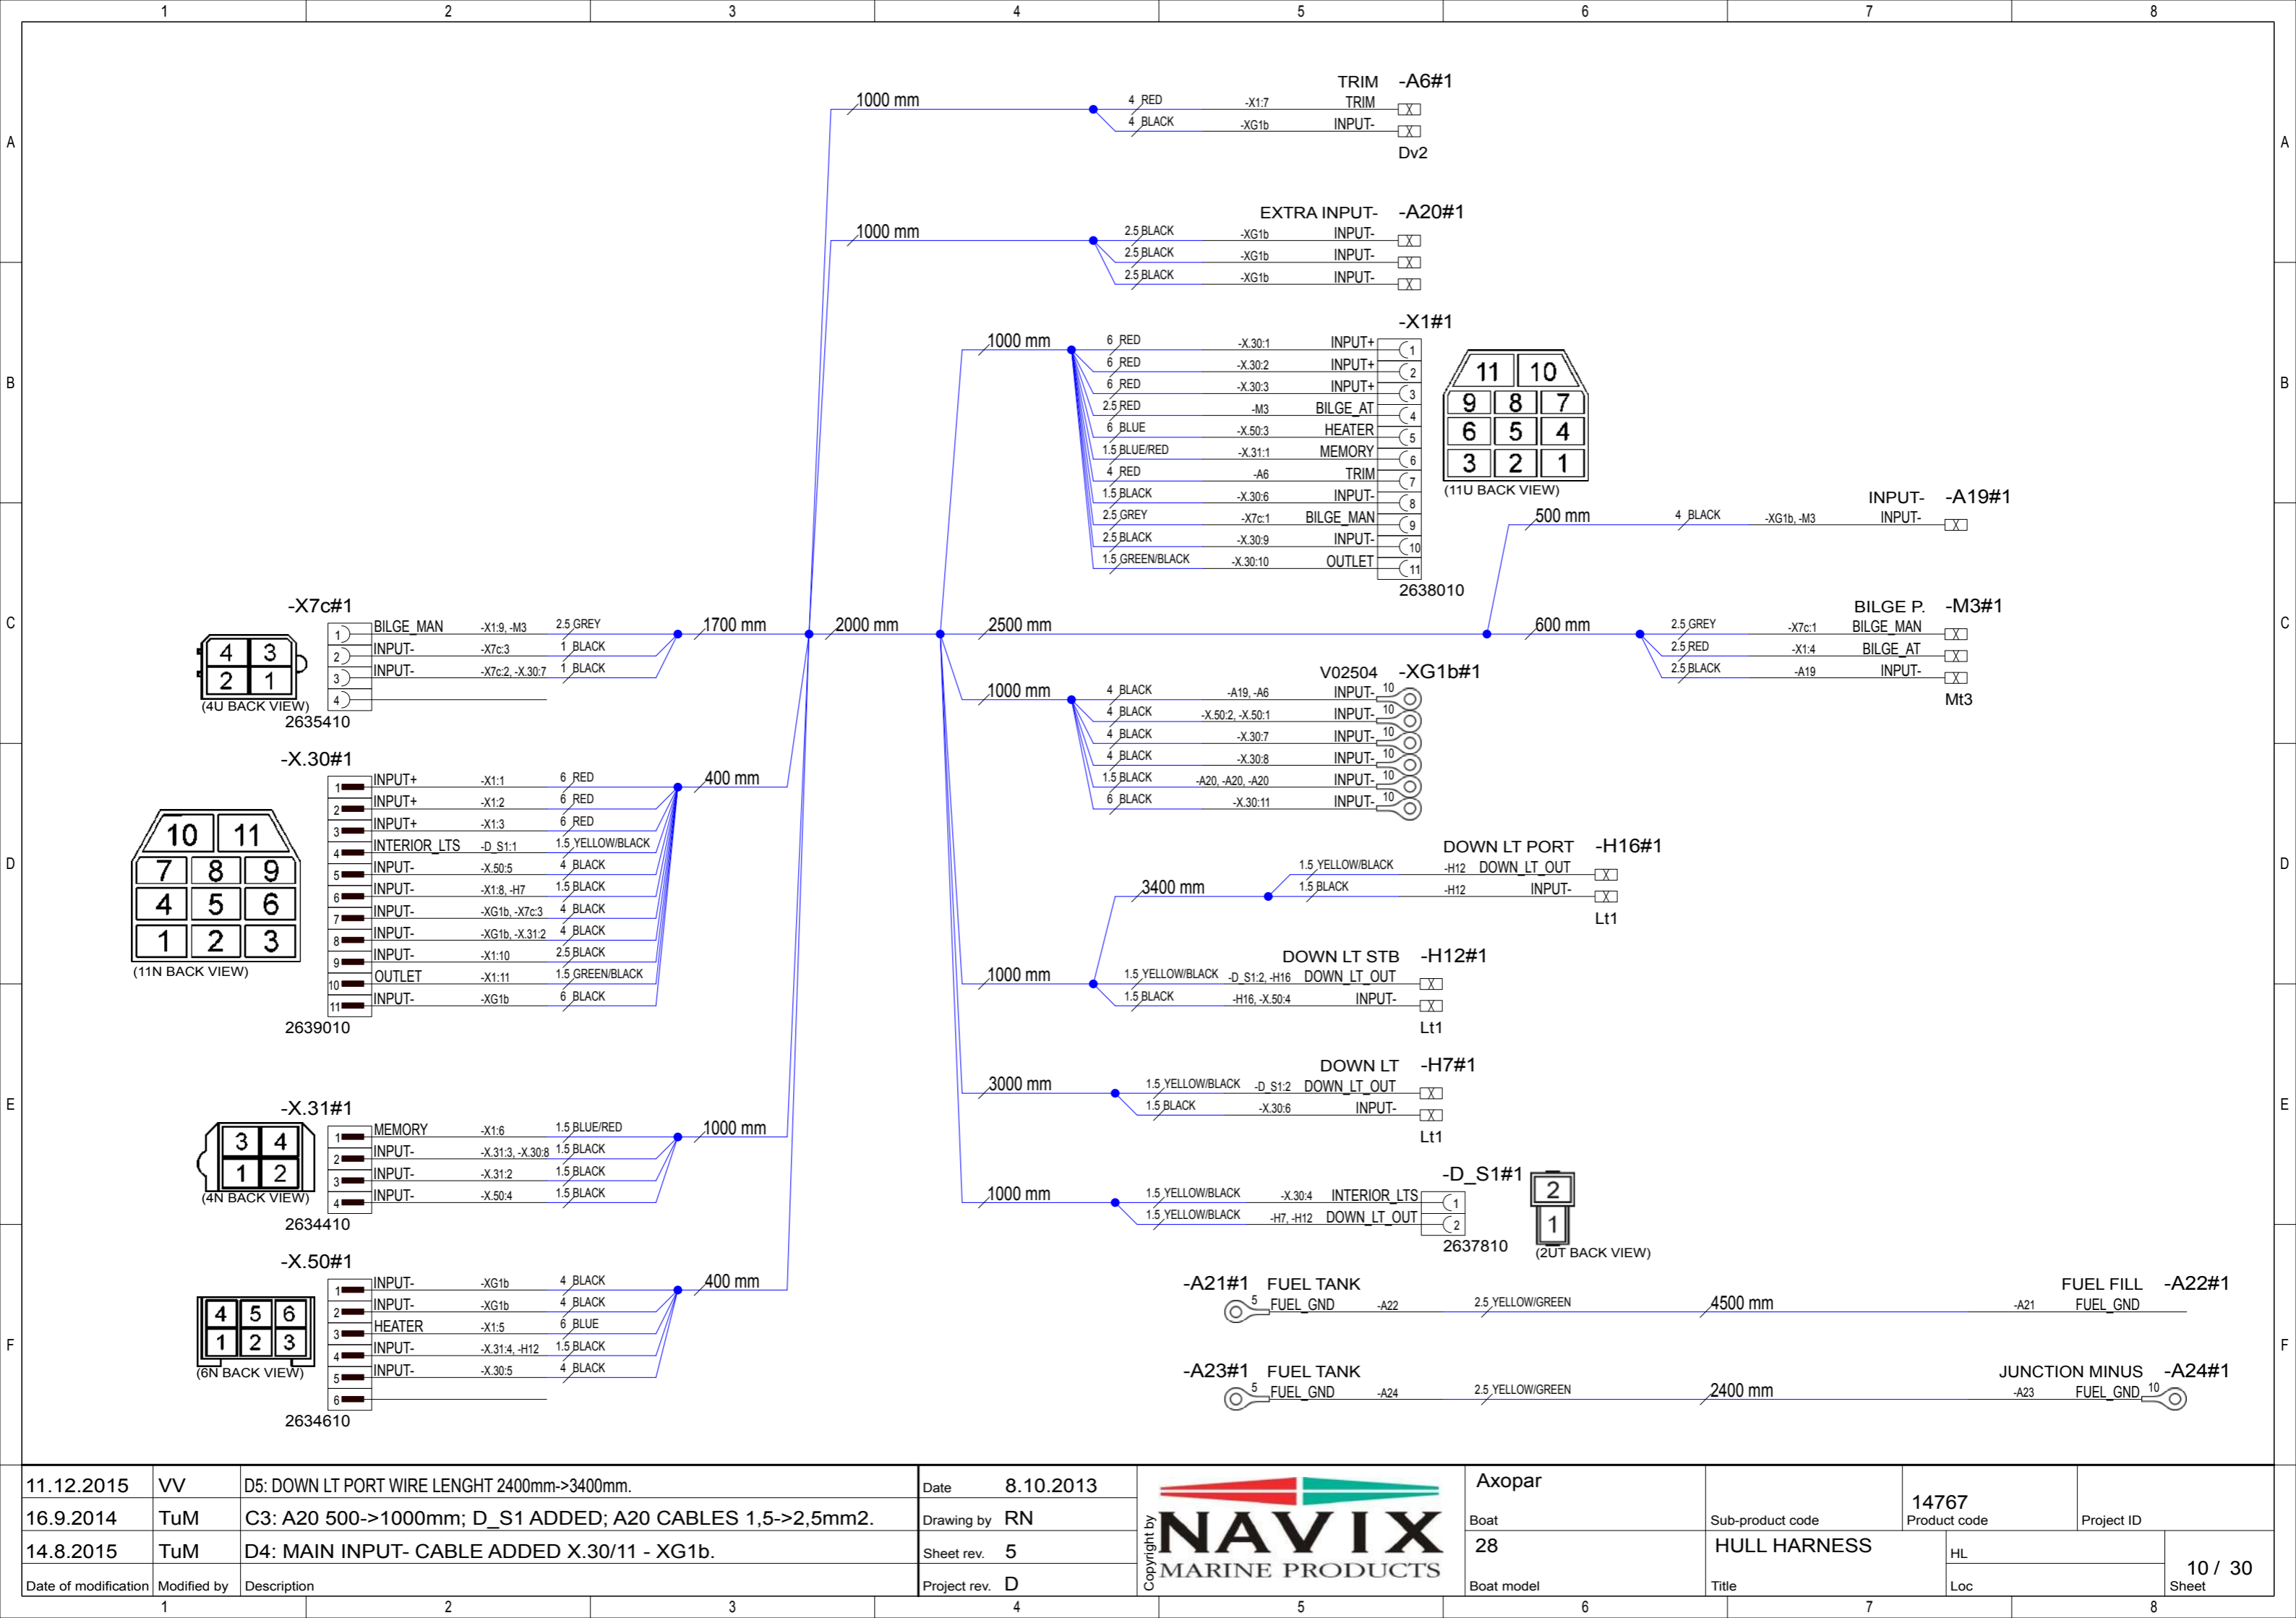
1 2 3 4 5 6 7 8

A B C D E F

1000 mm
4 RED -X1:7 TRIM
4 BLACK -XG1b INPUT-
TRIM -A6#1
Dv2

1000 mm
EXTRA INPUT- -A20#1
2.5 BLACK -XG1b INPUT-
2.5 BLACK -XG1b INPUT-
2.5 BLACK -XG1b INPUT-

-X1#1
1000 mm
6 RED -X.30:1 INPUT+ 1
6 RED -X.30:2 INPUT+ 2
6 RED -X.30:3 INPUT+ 3
2.5 RED -M3 BILGE_AT 4
6 BLUE -X.50:3 HEATER 5
1.5 BLUE/RED -X.31:1 MEMORY 6
4 RED -A6 TRIM 7
1.5 BLACK -X.30:6 INPUT- 8
2.5 GREY -X7c:1 BILGE_MAN 9
2.5 BLACK -X.30:9 INPUT- 10
1.5 GREEN/BLACK -X.30:10 OUTLET 11
2638010

11 10
9 8 7
6 5 4
3 2 1
(11U BACK VIEW)

INPUT- -A19#1
500 mm
4 BLACK -XG1b, -M3 INPUT-

-X7c#1
4 3
2 1
(4U BACK VIEW)
2635410
1 BILGE_MAN -X1:9, -M3 2.5 GREY
2 INPUT- -X7c:3 1 BLACK
3 INPUT- -X7c:2, -X.30:7 1 BLACK
4
1700 mm
2000 mm
2500 mm
600 mm

BILGE P. -M3#1
2.5 GREY -X7c:1 BILGE_MAN
2.5 RED -X1:4 BILGE_AT
2.5 BLACK -A19 INPUT-
Mt3

V02504 -XG1b#1
1000 mm
4 BLACK -A19, -A6 INPUT- 10
4 BLACK -X.50:2, -X.50:1 INPUT- 10
4 BLACK -X.30:7 INPUT- 10
4 BLACK -X.30:8 INPUT- 10
1.5 BLACK -A20, -A20, -A20 INPUT- 10
6 BLACK -X.30:11 INPUT- 10

-X.30#1
10 11
7 8 9
4 5 6
1 2 3
(11N BACK VIEW)
2639010
1 INPUT+ -X1:1 6 RED
2 INPUT+ -X1:2 6 RED
3 INPUT+ -X1:3 6 RED
4 INTERIOR_LTS -D_S1:1 1.5 YELLOW/BLACK
5 INPUT- -X.50:5 4 BLACK
6 INPUT- -X1:8, -H7 1.5 BLACK
7 INPUT- -XG1b, -X7c:3 4 BLACK
8 INPUT- -XG1b, -X.31:2 4 BLACK
9 INPUT- -X1:10 2.5 BLACK
10 OUTLET -X1:11 1.5 GREEN/BLACK
11 INPUT- -XG1b 6 BLACK
400 mm

DOWN LT PORT -H16#1
3400 mm
1.5 YELLOW/BLACK -H12 DOWN_LT_OUT
1.5 BLACK -H12 INPUT-
Lt1

DOWN LT STB -H12#1
1000 mm
1.5 YELLOW/BLACK -D_S1:2, -H16 DOWN_LT_OUT
1.5 BLACK -H16, -X.50:4 INPUT-
Lt1

DOWN LT -H7#1
3000 mm
1.5 YELLOW/BLACK -D_S1:2 DOWN_LT_OUT
1.5 BLACK -X.30:6 INPUT-
Lt1

-X.31#1
3 4
1 2
(4N BACK VIEW)
2634410
1 MEMORY -X1:6 1.5 BLUE/RED
2 INPUT- -X.31:3, -X.30:8 1.5 BLACK
3 INPUT- -X.31:2 1.5 BLACK
4 INPUT- -X.50:4 1.5 BLACK
1000 mm

-D_S1#1
1000 mm
1.5 YELLOW/BLACK -X.30:4 INTERIOR_LTS 1
1.5 YELLOW/BLACK -H7, -H12 DOWN_LT_OUT 2
2637810
2
1
(2UT BACK VIEW)

-X.50#1
4 5 6
1 2 3
(6N BACK VIEW)
2634610
1 INPUT- -XG1b 4 BLACK
2 INPUT- -XG1b 4 BLACK
3 HEATER -X1:5 6 BLUE
4 INPUT- -X.31:4, -H12 1.5 BLACK
5 INPUT- -X.30:5 4 BLACK
6
400 mm

-A21#1 FUEL TANK
5 FUEL_GND -A22 2.5 YELLOW/GREEN 4500 mm -A21 FUEL_GND
FUEL FILL -A22#1

-A23#1 FUEL TANK
5 FUEL_GND -A24 2.5 YELLOW/GREEN 2400 mm -A23 FUEL_GND 10
JUNCTION MINUS -A24#1

| 11.12.2015 | VV | D5: DOWN LT PORT WIRE LENGHT 2400mm->3400mm. |
|---|---|---|
| 16.9.2014 | TuM | C3: A20 500->1000mm; D_S1 ADDED; A20 CABLES 1,5->2,5mm2. |
| 14.8.2015 | TuM | D4: MAIN INPUT- CABLE ADDED X.30/11 - XG1b. |
| Date of modification | Modified by | Description |

Date 8.10.2013
Drawing by RN
Sheet rev. 5
Project rev. D
Copyright by
NAVIX
MARINE PRODUCTS
Axopar
Boat
28
Boat model
Sub-product code
HULL HARNESS
Title
14767
Product code
Project ID
HL
Loc
10 / 30
Sheet